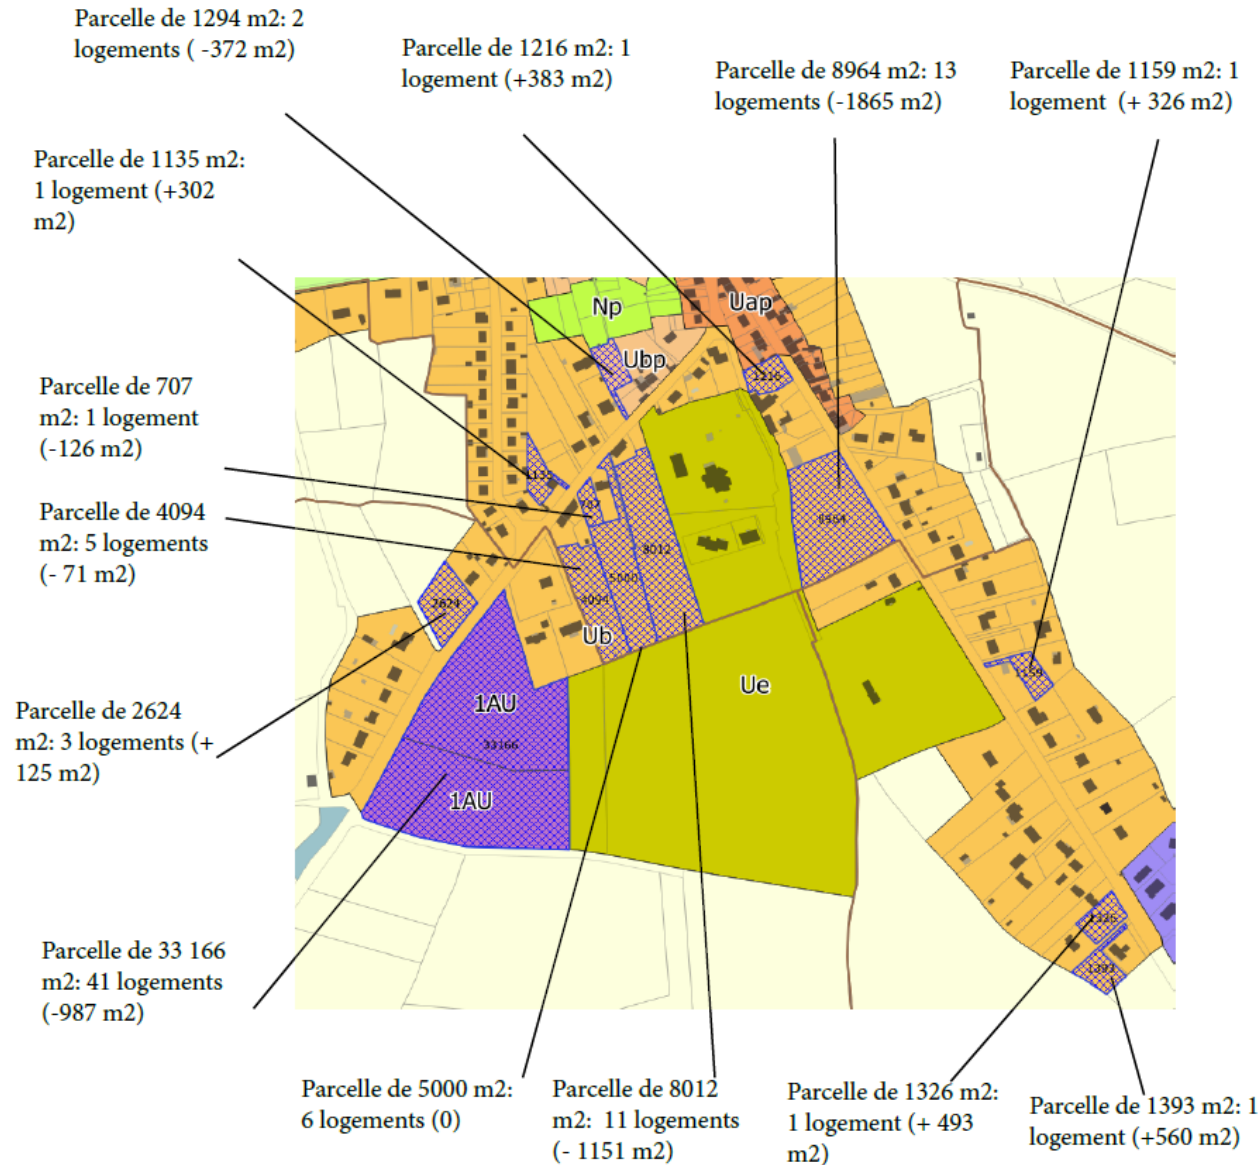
Parcelle de 1294 m2: 2 logements ( -372 m2)

Parcelle de 1216 m2: 1 logement (+383 m2)

Parcelle de 8964 m2: 13 logements (-1865 m2)

Parcelle de 1159 m2: 1 logement (+ 326 m2)

Parcelle de 1135 m2: 1 logement (+302 m2)

Parcelle de 707 m2: 1 logement (-126 m2)

Parcelle de 4094 m2: 5 logements (- 71 m2)

Parcelle de 2624 m2: 3 logements (+ 125 m2)

Parcelle de 33 166 m2: 41 logements (-987 m2)

Np
Uap
Ubp
1216
1135
8964
8012
5000
4094
2624
Ub
Ue
1AU
33166
1AU
1159
1326
1393

Parcelle de 5000 m2: 6 logements (0)

Parcelle de 8012 m2: 11 logements (- 1151 m2)

Parcelle de 1326 m2: 1 logement (+ 493 m2)

Parcelle de 1393 m2: 1 logement (+560 m2)